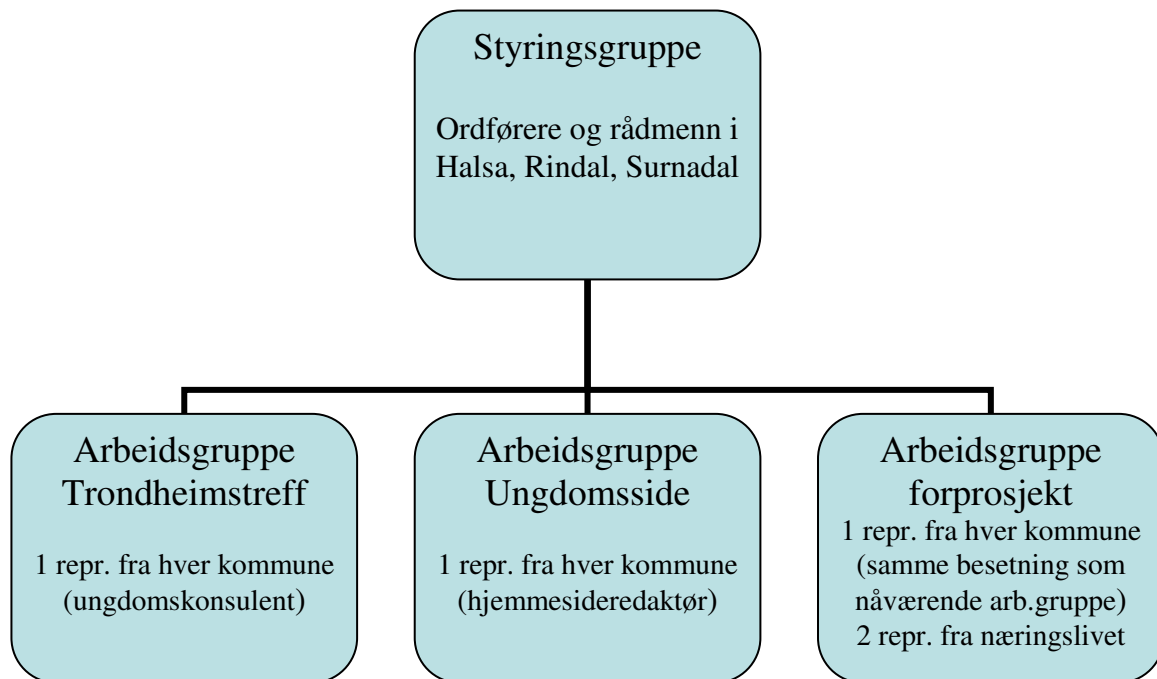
Styringsgruppe

Ordførere og rådmenn i Halsa, Rindal, Surnadal

Arbeidsgruppe Trondheimstreff

1 repr. fra hver kommune (ungdomskonsulent)

Arbeidsgruppe Ungdomsside

1 repr. fra hver kommune (hjemmesideredaktør)

Arbeidsgruppe forprosjekt

1 repr. fra hver kommune (samme besetning som nåværende arb.gruppe) 2 repr. fra næringslivet